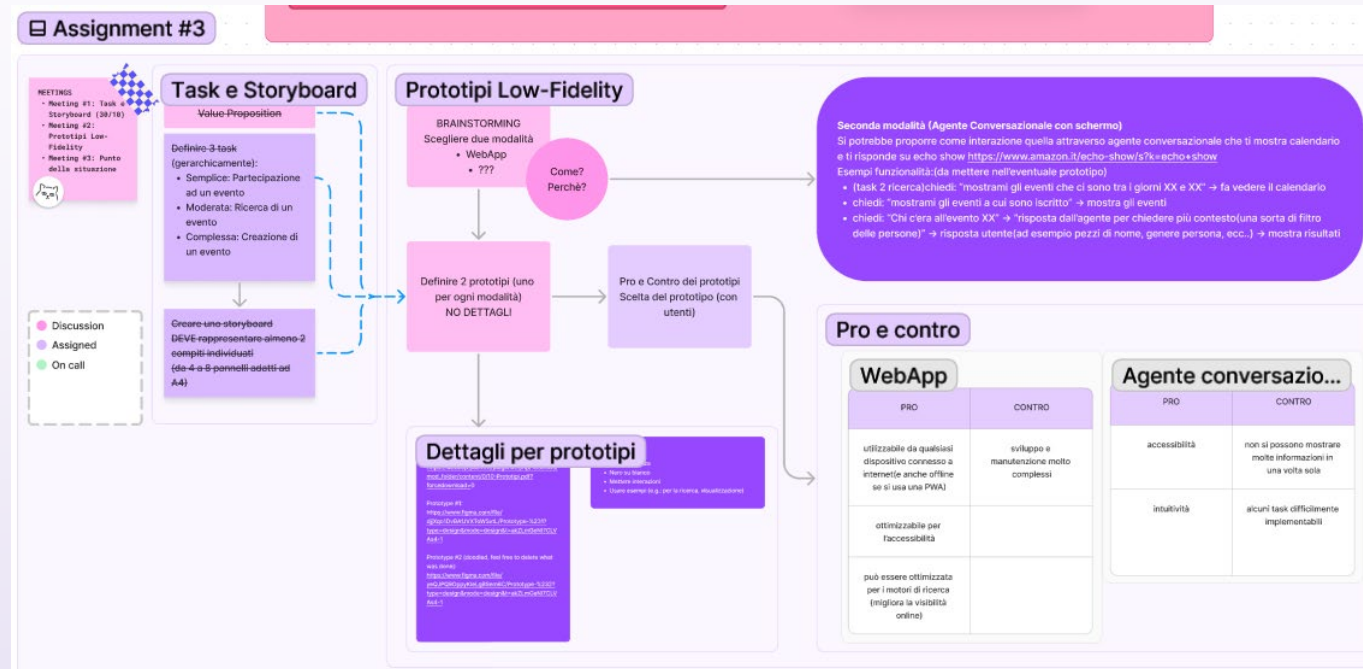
⊟ Assignment #3

MEETINGS
• Meeting #1: Task e Storyboard (30/10)
• Meeting #2: Prototipi Low-Fidelity
• Meeting #3: Punto della situazione

Task e Storyboard

~~Value Proposition~~

~~Definire 3 task~~ (gerarchicamente):
• Semplice: Partecipazione ad un evento
• Moderata: Ricerca di un evento
• Complessa: Creazione di un evento

~~Creare uno storyboard DEVE rappresentare almeno 2 compiti individuati (da 4 a 8 pannelli adatti ad A4)~~

Discussion
Assigned
On call

Prototipi Low-Fidelity

BRAINSTORMING
Scegliere due modalità
• WebApp
• ???

Come? Perché?

Definire 2 prototipi (uno per ogni modalità)
NO DETTAGLI

Pro e Contro dei prototipi
Scelta del prototipo (con utenti)

Seconda modalità (Agente Conversazionale con schermo)
Si potrebbe proporre come interazione quella attraverso agente conversazionale che ti mostra calendario e ti risponde su echo show https://www.amazon.it/echo-show/s?k=echo+show
Esempi funzionalità:(da mettere nell'eventuale prototipo)
• (task 2 ricerca)chiedi: "mostrami gli eventi che ci sono tra i giorni XX e XX" → fa vedere il calendario
• chiedi: "mostrami gli eventi a cui sono iscritto" → mostra gli eventi
• chiedi: "Chi c'era all'evento XX" → "risposta dall'agente per chiedere più contesto(una sorta di filtro delle persone)" → risposta utente(ad esempio pezzi di nome, genere persona, ecc..) → mostra risultati

Dettagli per prototipi

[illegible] mod_folder/content/0/10-Prototipi.pdf?forcedownload=1

Prototype #1:
https://www.figma.com/file/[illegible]

Prototype #2 (doubled, feel free to delete what was done):
https://www.figma.com/file/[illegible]

• Nero su bianco
• Mettere interazioni
• Usare esempi (e.g.: per la ricerca, visualizzazione)

Pro e contro

WebApp

| PRO | CONTRO |
|---|---|
| utilizzabile da qualsiasi dispositivo connesso a internet(e anche offline se si usa una PWA) | sviluppo e manutenzione molto complessi |
| ottimizzabile per l'accessibilità | |
| può essere ottimizzata per i motori di ricerca (migliora la visibilità online) | |

Agente conversazio...

| PRO | CONTRO |
|---|---|
| accessibilità | non si possono mostrare molte informazioni in una volta sola |
| intuitività | alcuni task difficilmente implementabili |